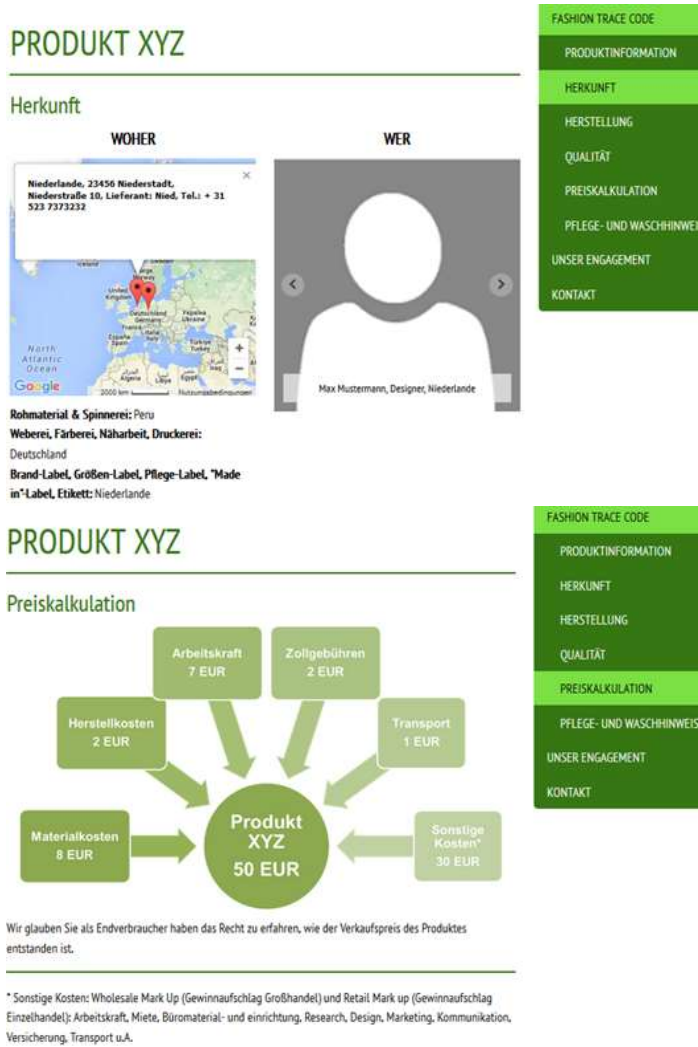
PRODUKT XYZ

Herkunft

WOHER

Niederlande, 23456 Niederstadt, Niederstraße 10, Lieferant: Nied, Tel.: + 31 523 7373232

North Atlantic Ocean

Google

Rohmaterial & Spinnerei: Peru
Weberei, Färberei, Näharbeit, Druckerei: Deutschland
Brand-Label, Größen-Label, Pflege-Label, "Made in"-Label, Etikett: Niederlande

WER

Max Mustermann, Designer, Niederlande

FASHION TRACE CODE
PRODUKTINFORMATION
HERKUNFT
HERSTELLUNG
QUALITÄT
PREISKALKULATION
PFLEGE- UND WASCHHINWEI
UNSER ENGAGEMENT
KONTAKT

PRODUKT XYZ

Preiskalkulation

Arbeitskraft 7 EUR

Zollgebühren 2 EUR

Herstellkosten 2 EUR

Transport 1 EUR

Materialkosten 8 EUR

Produkt XYZ 50 EUR

Sonstige Kosten* 30 EUR

Wir glauben Sie als Endverbraucher haben das Recht zu erfahren, wie der Verkaufspreis des Produktes entstanden ist.

* Sonstige Kosten: Wholesale Mark Up (Gewinnaufschlag Großhandel) und Retail Mark up (Gewinnaufschlag Einzelhandel): Arbeitskraft, Miete, Büromaterial- und einrichtung, Research, Design, Marketing, Kommunikation, Versicherung, Transport u.A.

FASHION TRACE CODE
PRODUKTINFORMATION
HERKUNFT
HERSTELLUNG
QUALITÄT
PREISKALKULATION
PFLEGE- UND WASCHHINWEIS
UNSER ENGAGEMENT
KONTAKT